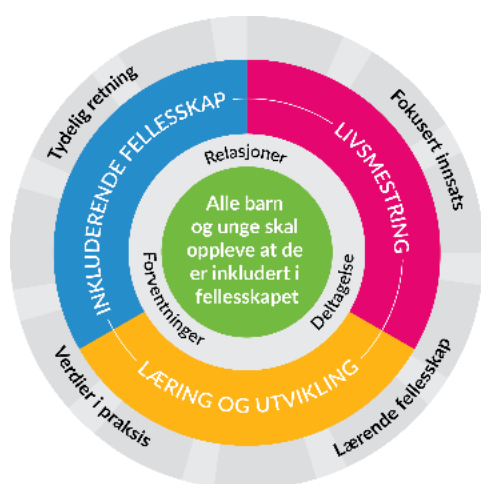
Tydelig retning

Fokusert innsats

Verdier i praksis

Lærende fellesskap

INKLUDERENDE FELLESSKAP

LIVSMESTRING

LÆRING OG UTVIKLING

Relasjoner

Forventninger

Deltagelse

Alle barn og unge skal oppleve at de er inkludert i fellesskapet